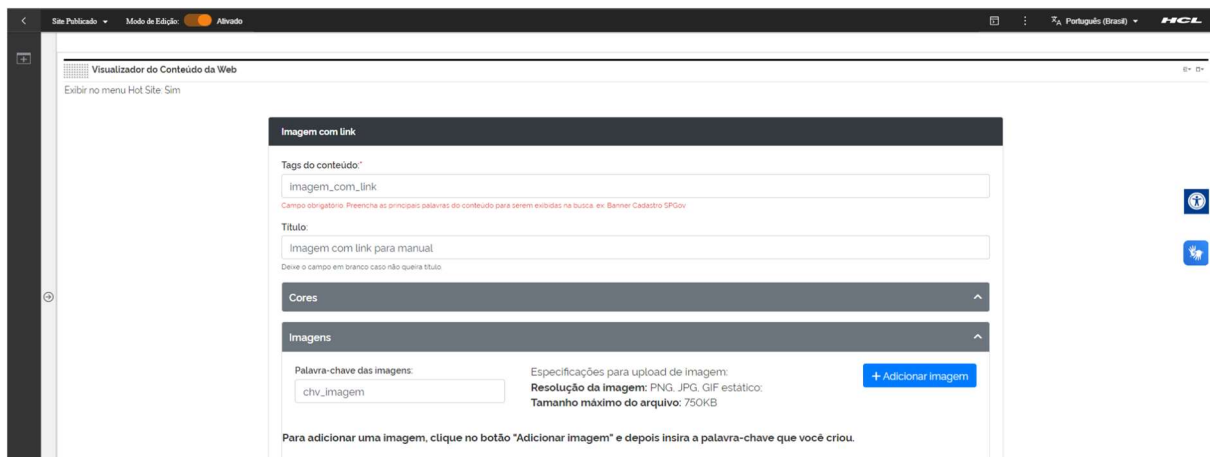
Site Publicado ▾ Modo de Edição: Ativado

Português (Brasil) ▾ HCL

Visualizador do Conteúdo da Web

Exibir no menu Hot Site: Sim

Imagem com link

Tags do conteúdo:*

imagem_com_link

Campo obrigatório. Preencha as principais palavras do conteúdo para serem exibidas na busca. ex: Banner Cadastro SPGov

Título:

Imagem com link para manual

Deixe o campo em branco caso não queira título

Cores

Imagens

Palavra-chave das imagens:

chv_imagem

Especificações para upload de imagem:
**Resolução da imagem:** PNG, JPG, GIF estático;
**Tamanho máximo do arquivo:** 750KB

+ Adicionar imagem

**Para adicionar uma imagem, clique no botão "Adicionar imagem" e depois insira a palavra-chave que você criou.**